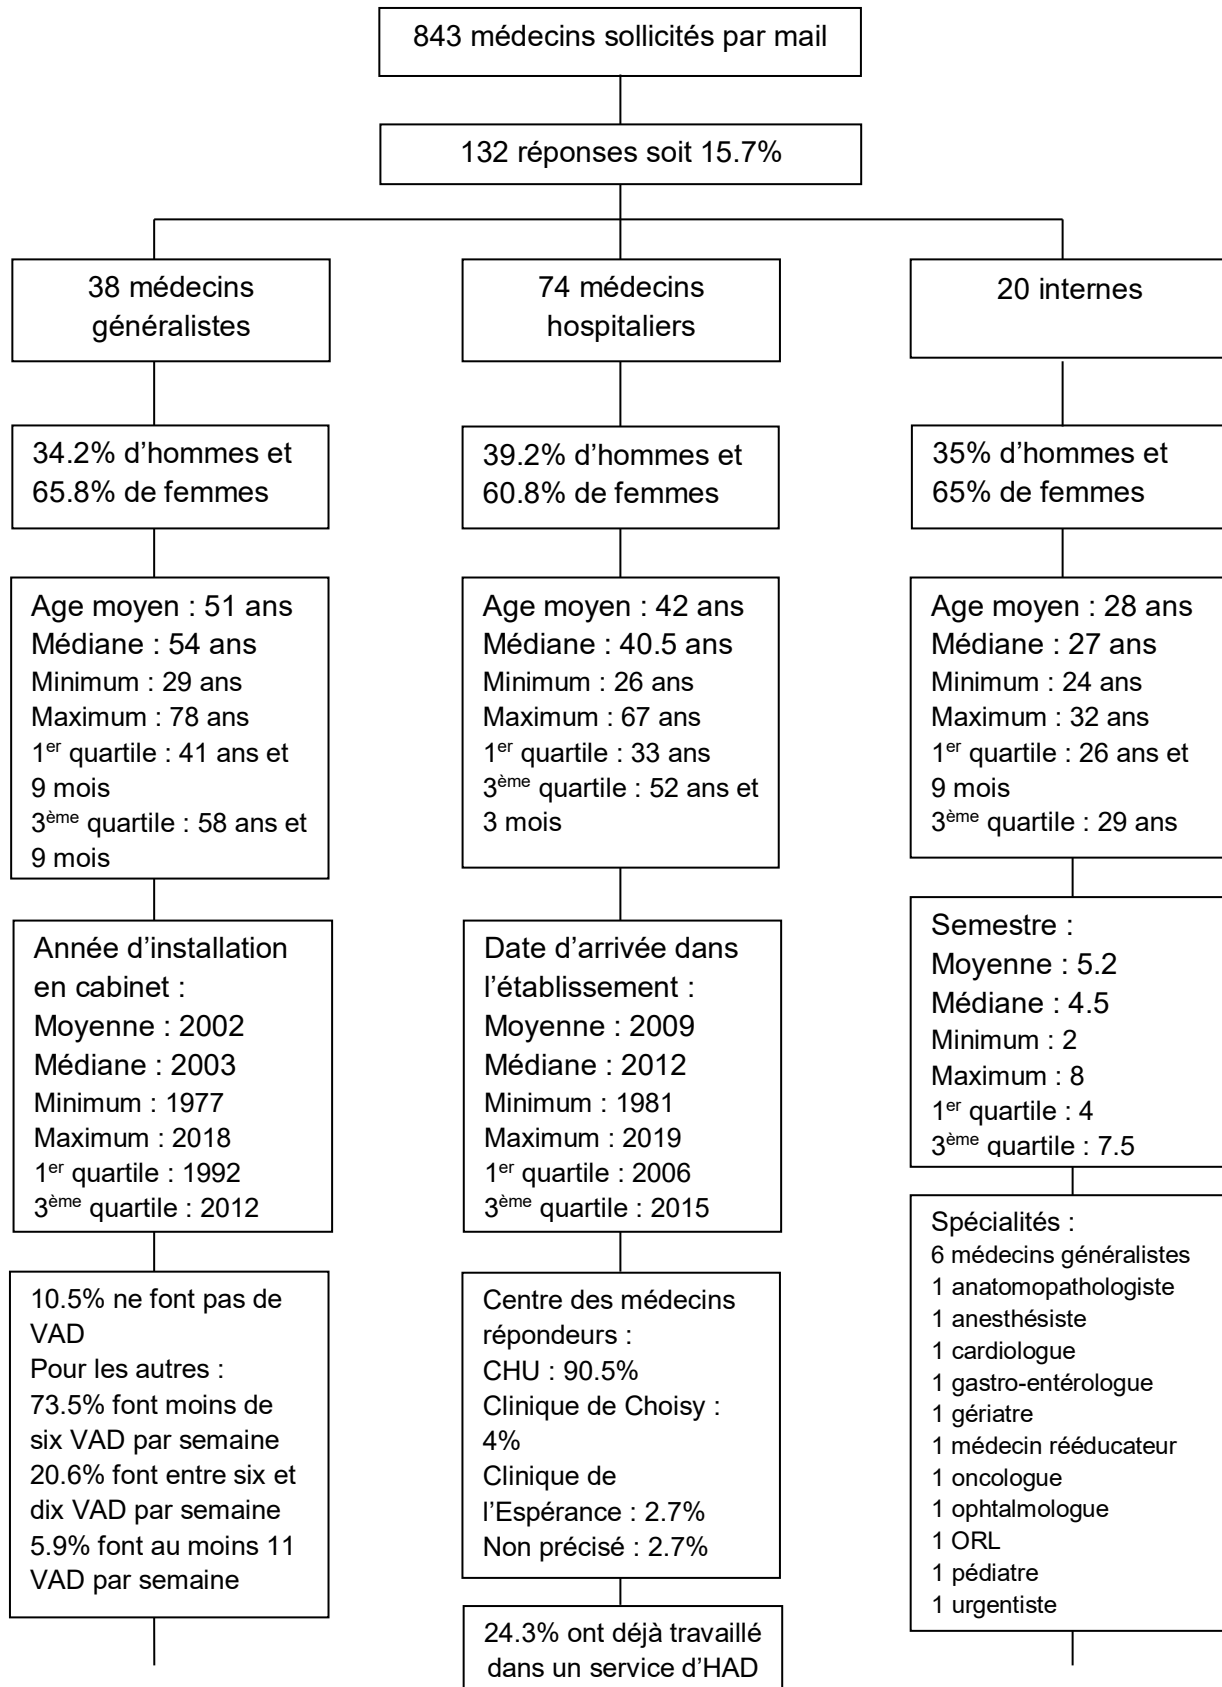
843 médecins sollicités par mail

132 réponses soit 15.7%

38 médecins généralistes

34.2% d'hommes et 65.8% de femmes

Age moyen : 51 ans
Médiane : 54 ans
Minimum : 29 ans
Maximum : 78 ans
1$^{er}$ quartile : 41 ans et 9 mois
3$^{ème}$ quartile : 58 ans et 9 mois

Année d'installation en cabinet :
Moyenne : 2002
Médiane : 2003
Minimum : 1977
Maximum : 2018
1$^{er}$ quartile : 1992
3$^{ème}$ quartile : 2012

10.5% ne font pas de VAD
Pour les autres :
73.5% font moins de six VAD par semaine
20.6% font entre six et dix VAD par semaine
5.9% font au moins 11 VAD par semaine

74 médecins hospitaliers

39.2% d'hommes et 60.8% de femmes

Age moyen : 42 ans
Médiane : 40.5 ans
Minimum : 26 ans
Maximum : 67 ans
1$^{er}$ quartile : 33 ans
3$^{ème}$ quartile : 52 ans et 3 mois

Date d'arrivée dans l'établissement :
Moyenne : 2009
Médiane : 2012
Minimum : 1981
Maximum : 2019
1$^{er}$ quartile : 2006
3$^{ème}$ quartile : 2015

Centre des médecins répondeurs :
CHU : 90.5%
Clinique de Choisy : 4%
Clinique de l'Espérance : 2.7%
Non précisé : 2.7%

24.3% ont déjà travaillé dans un service d'HAD

20 internes

35% d'hommes et 65% de femmes

Age moyen : 28 ans
Médiane : 27 ans
Minimum : 24 ans
Maximum : 32 ans
1$^{er}$ quartile : 26 ans et 9 mois
3$^{ème}$ quartile : 29 ans

Semestre :
Moyenne : 5.2
Médiane : 4.5
Minimum : 2
Maximum : 8
1$^{er}$ quartile : 4
3$^{ème}$ quartile : 7.5

Spécialités :
6 médecins généralistes
1 anatomopathologiste
1 anesthésiste
1 cardiologue
1 gastro-entérologue
1 gériatre
1 médecin rééducateur
1 oncologue
1 ophtalmologue
1 ORL
1 pédiatre
1 urgentiste